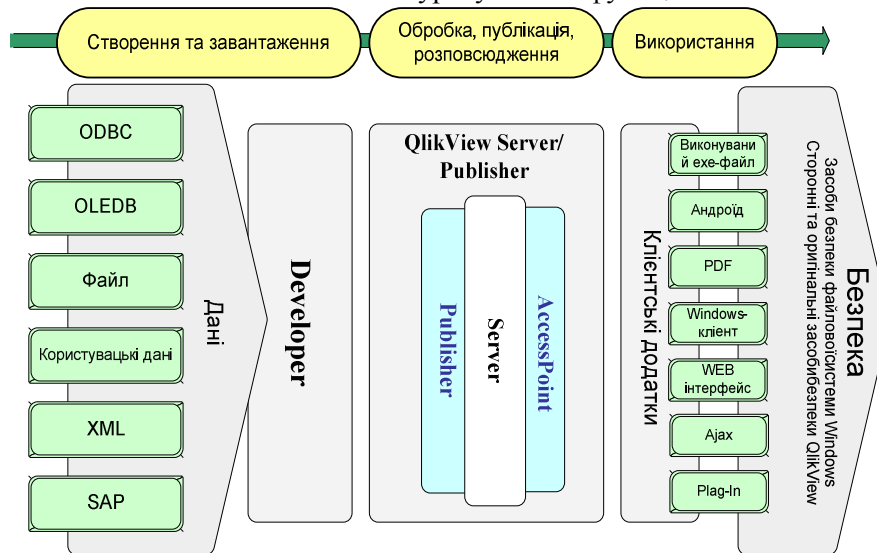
Створення та завантаження

Обробка, публікація, розповсюдження

Використання

ODBC

OLEDB

Файл

Користувацькі дані

XML

SAP

Дані

Developer

QlikView Server/ Publisher

Publisher

Server

AccessPoint

Клієнтські додатки

Виконувани й exe-файл

Андроїд

PDF

Windows-клієнт

WEB інтерфейс

Ajax

Plag-In

Безпека

Засоби безпеки файловоїсистеми Windows

Сторонні та оригінальні засобибезпеки QlikView